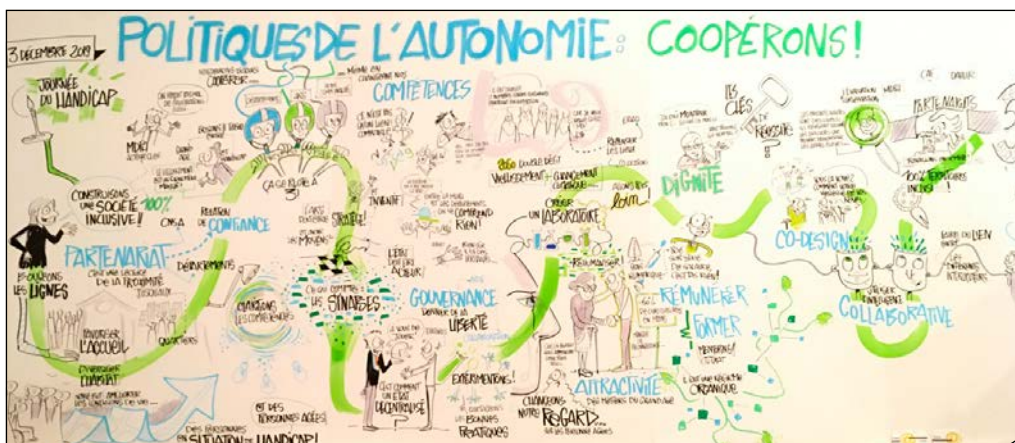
3 DÉCEMBRE 2019

POLITIQUES DE L'AUTONOMIE : COOPÉRONS !

JOURNÉE DU HANDICAP

CONSTRUISONS UNE SOCIÉTÉ INCLUSIVE ! 100%

PARTENARIAT

BOUGEONS LES LIGNES

RELATION DE CONFIANCE

COMPÉTENCES

CA BOUGE À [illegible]

DÉCLOISONNER

INNOVER

RÉINVENTER L'ACCUEIL

CHANGEONS LES CURSEURS

OÙ ON EST ? LES SINAGES

GOUVERNANCE

LIBERTÉ

EXPÉRIMENTONS !

BONNES PRATIQUES

CHANGEONS NOTRE REGARD

DES PERSONNES EN SITUATION DE HANDICAP !

ET DES PERSONNES ÂGÉES

CRÉER UN LABORATOIRE

VIEILLISSEMENT CHANGEMENT CLIMATIQUE

DIGNITÉ

LES CLÉS DE RÉUSSITE

RÉMUNÉRER

FORMER

ATTRACTIVITÉ DES MÉTIERS DU GRAND ÂGE

CO-DESIGN

PARTENARIATS

INTELLIGENCE COLLABORATIVE

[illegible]